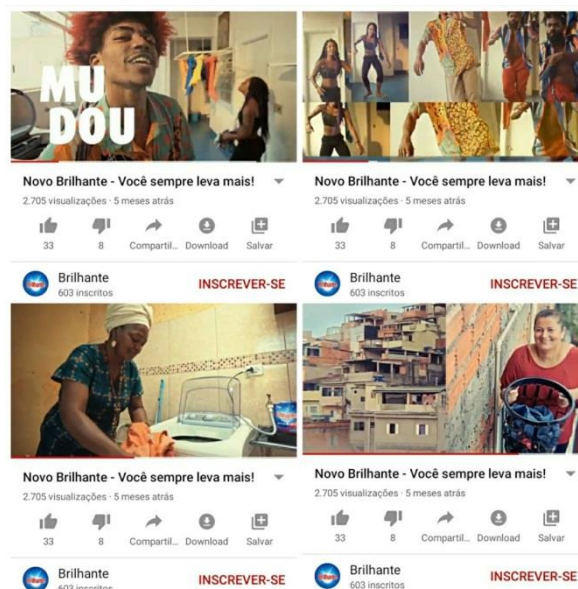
MU DOU

Novo Brilhante - Você sempre leva mais!
2.705 visualizações · 5 meses atrás
33 8 Compartil... Download Salvar
Brilhante
603 inscritos
INSCREVER-SE

Novo Brilhante - Você sempre leva mais!
2.705 visualizações · 5 meses atrás
33 8 Compartil... Download Salvar
Brilhante
603 inscritos
INSCREVER-SE

Novo Brilhante - Você sempre leva mais!
2.705 visualizações · 5 meses atrás
33 8 Compartil... Download Salvar
Brilhante
603 inscritos
INSCREVER-SE

Novo Brilhante - Você sempre leva mais!
2.705 visualizações · 5 meses atrás
33 8 Compartil... Download Salvar
Brilhante
603 inscritos
INSCREVER-SE